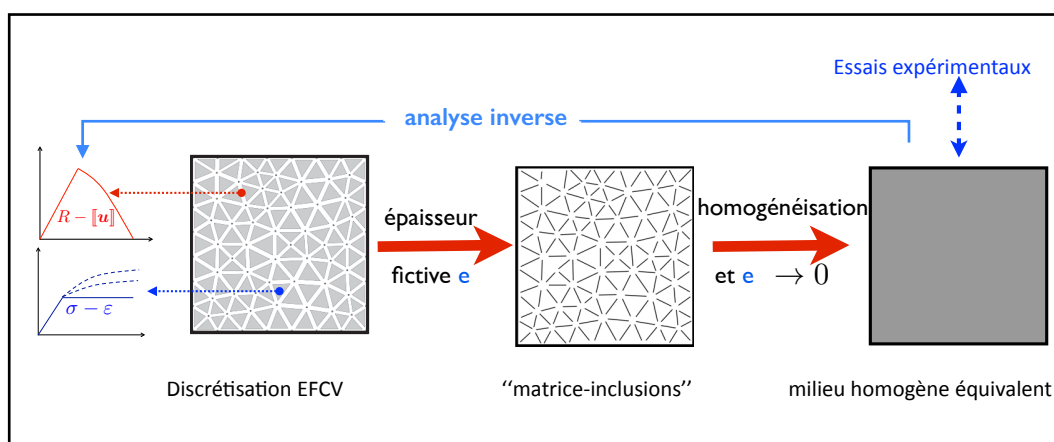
Essais expérimentaux

analyse inverse

$R - [\![u]\!]$

$\sigma - \varepsilon$

épaisseur

fictive e

homogénéisation

et e $\rightarrow 0$

Discrétisation EFCV

''matrice-inclusions''

milieu homogène équivalent